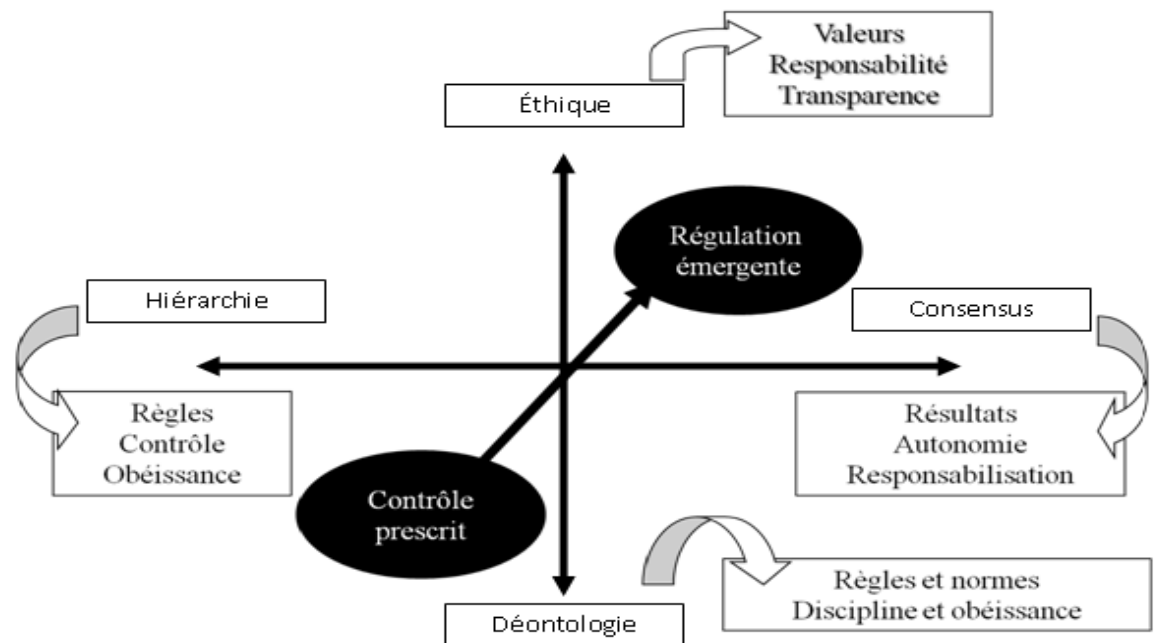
Valeurs
Responsabilité
Transparence

Éthique

Régulation émergente

Hiérarchie

Consensus

Règles
Contrôle
Obéissance

Résultats
Autonomie
Responsabilisation

Contrôle prescrit

Règles et normes
Discipline et obéissance

Déontologie